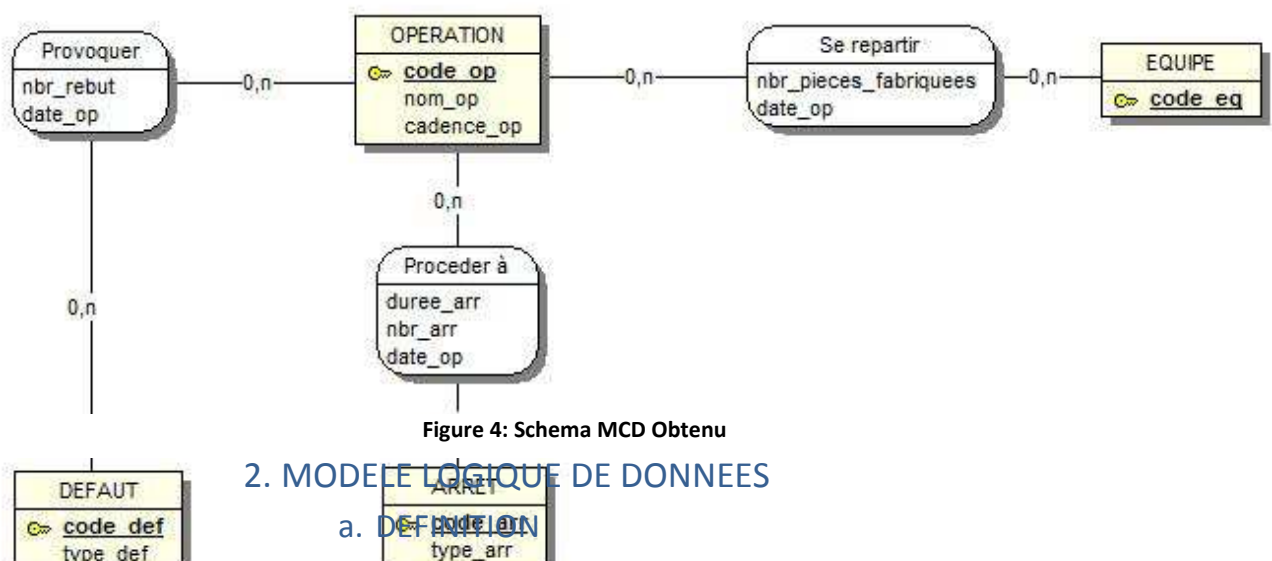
Provoquer
nbr_rebut
date_op

0,n

OPERATION
code_op
nom_op
cadence_op

0,n

Se repartir
nbr_pieces_fabriquees
date_op

0,n

EQUIPE
code_eq

0,n

0,n

Proceder à
duree_arr
nbr_arr
date_op

Figure 4: Schema MCD Obtenu

DEFAUT
code_def
type_def

ARRET
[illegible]
type_arr

2. MODELE LOGIQUE DE DONNEES

a. DEFINITION